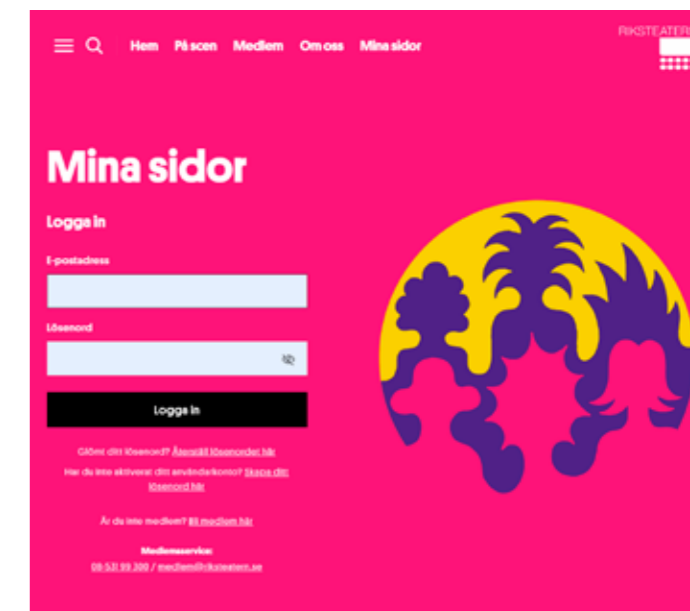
Hem På scen Medlem Om oss Mina sidor

RIKSTEATERN

Mina sidor

Logga in

E-postadress

Lösenord

Logga in

Glömt ditt lösenord? Återställ lösenordet här

Har du inte aktiverat ditt användarkonto? Skapa ditt lösenord här

Är du inte medlem? Bli medlem här

Medlemsservice:
08-531 99 300 / medlem@riksteatern.se